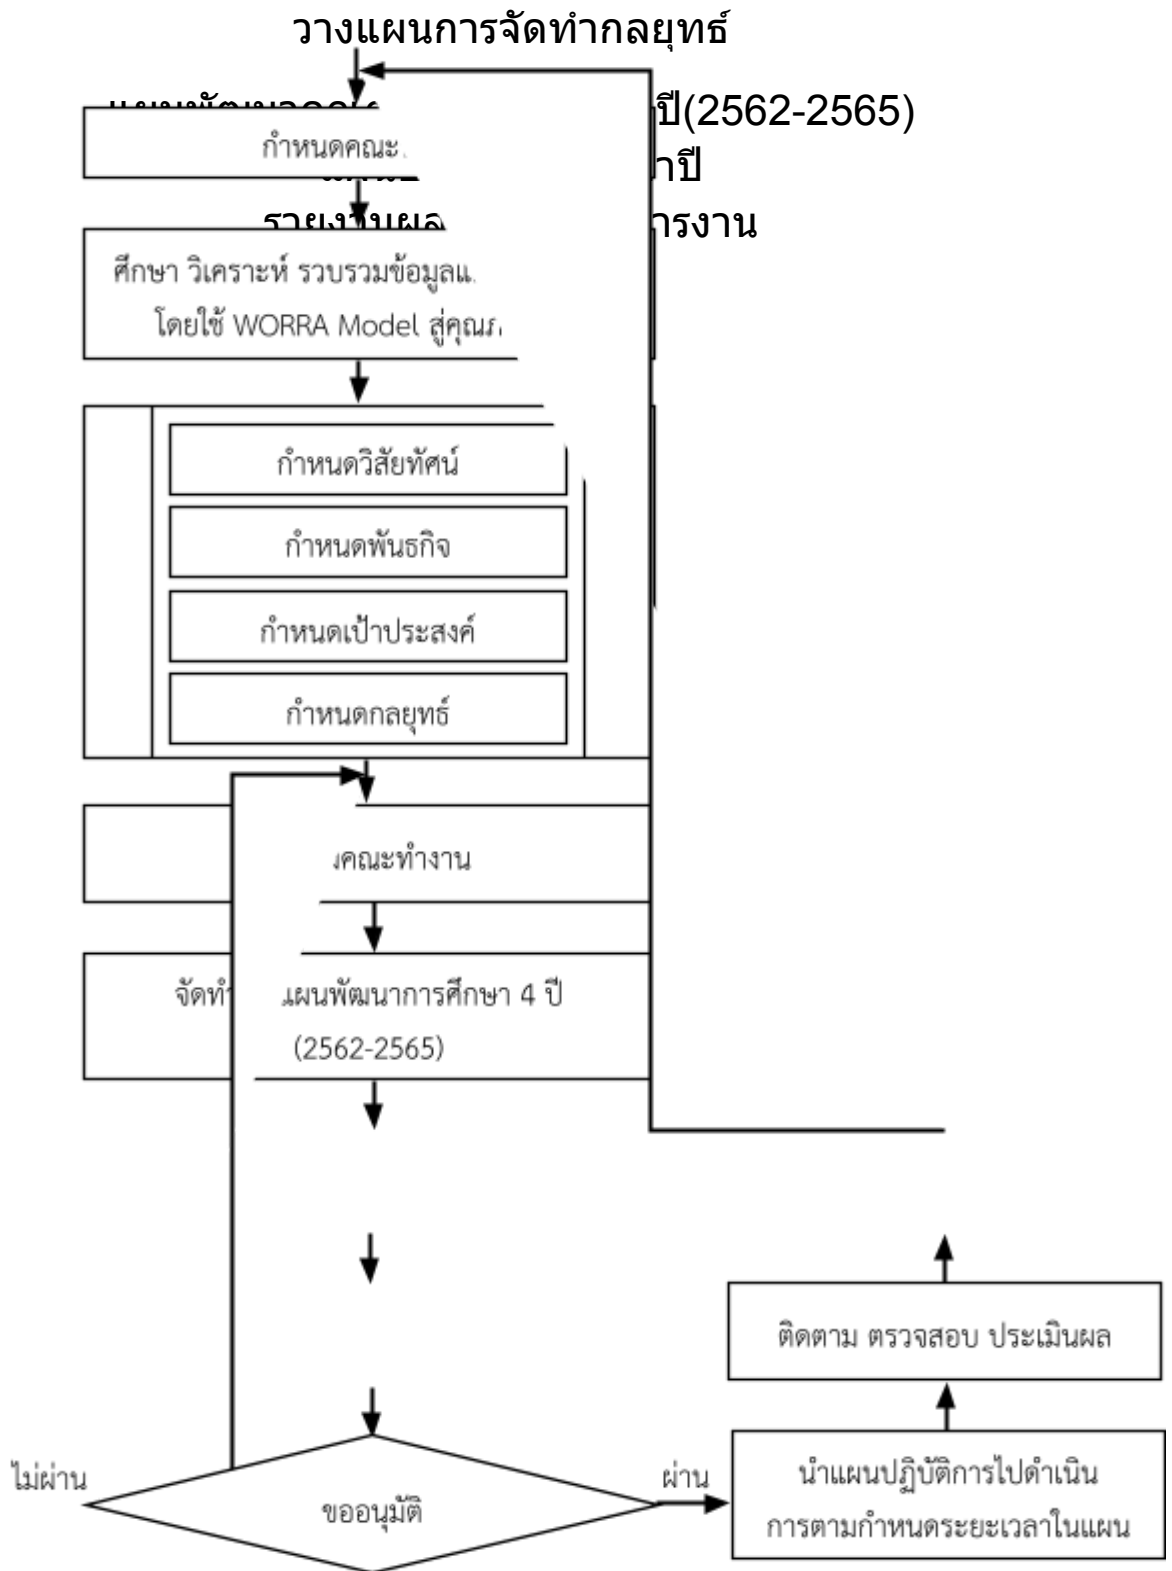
วางแผนการจัดทำกลยุทธ์

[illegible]ปี(2562-2565)

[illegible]าปี

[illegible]รงาน

กำหนดคณะ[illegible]

ศึกษา วิเคราะห์ รวบรวมข้อมูลแ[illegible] โดยใช้ WORRA Model สู่คุณ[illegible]

กำหนดวิสัยทัศน์

กำหนดพันธกิจ

กำหนดเป้าประสงค์

กำหนดกลยุทธ์

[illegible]คณะทำงาน

จัดทำ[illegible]แผนพัฒนาการศึกษา 4 ปี (2562-2565)

ติดตาม ตรวจสอบ ประเมินผล

ไม่ผ่าน

ขออนุมัติ

ผ่าน

นำแผนปฏิบัติการไปดำเนินการตามกำหนดระยะเวลาในแผน